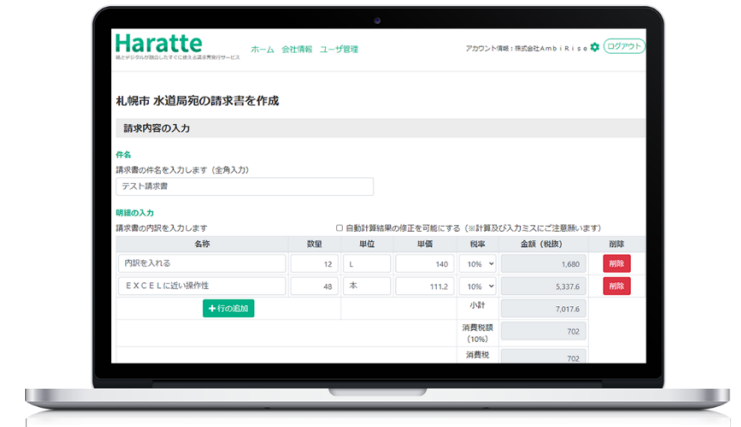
Haratte
紙さデジタルが融合したすぐに使える請求書発行サービス

ホーム 会社情報 ユーザ管理

アカウント情報：株式会社AmbiRise ログアウト

札幌市 水道局宛の請求書を作成

請求内容の入力

件名
請求書の件名を入力します（全角入力）
テスト請求書

明細の入力
請求書の内訳を入力します

自動計算結果の修正を可能にする（※計算及び入力ミスにご注意願います）

| 名称 | 数量 | 単位 | 単価 | 税率 | 金額（税抜） | 削除 |
|---|---|---|---|---|---|---|
| 内訳を入れる | 12 | L | 140 | 10% | 1,680 | 削除 |
| ＥＸＣＥＬに近い操作性 | 48 | 本 | 111.2 | 10% | 5,337.6 | 削除 |
| +行の追加 | | | | 小計 | 7,017.6 | |
| | | | | 消費税額（10%） | 702 | |
| | | | | 消費税 | 702 | |